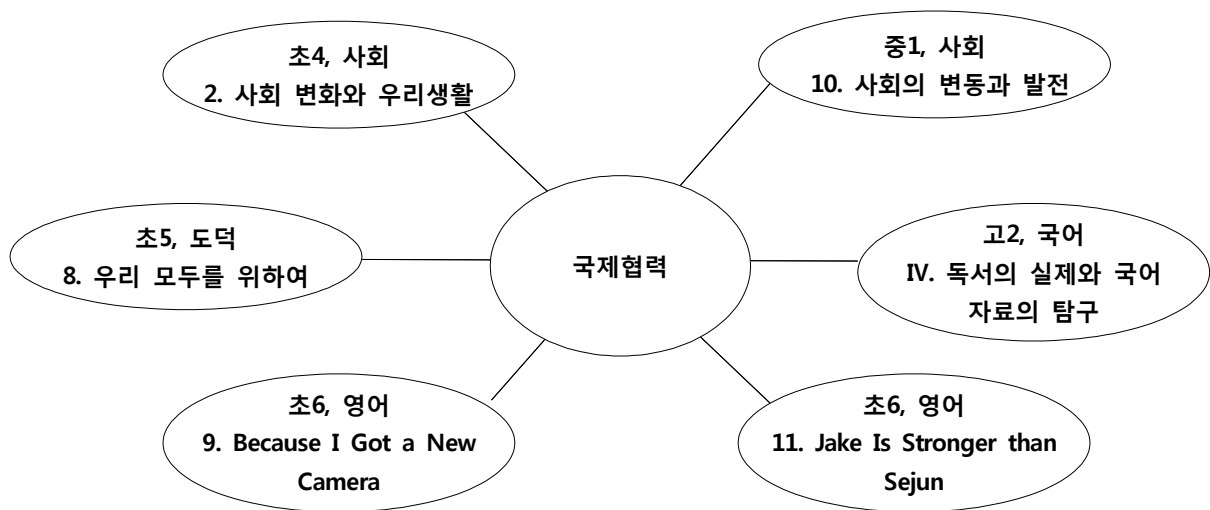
초4, 사회
2. 사회 변화와 우리생활

중1, 사회
10. 사회의 변동과 발전

초5, 도덕
8. 우리 모두를 위하여

국제협력

고2, 국어
IV. 독서의 실제와 국어 자료의 탐구

초6, 영어
9. Because I Got a New Camera

초6, 영어
11. Jake Is Stronger than Sejun